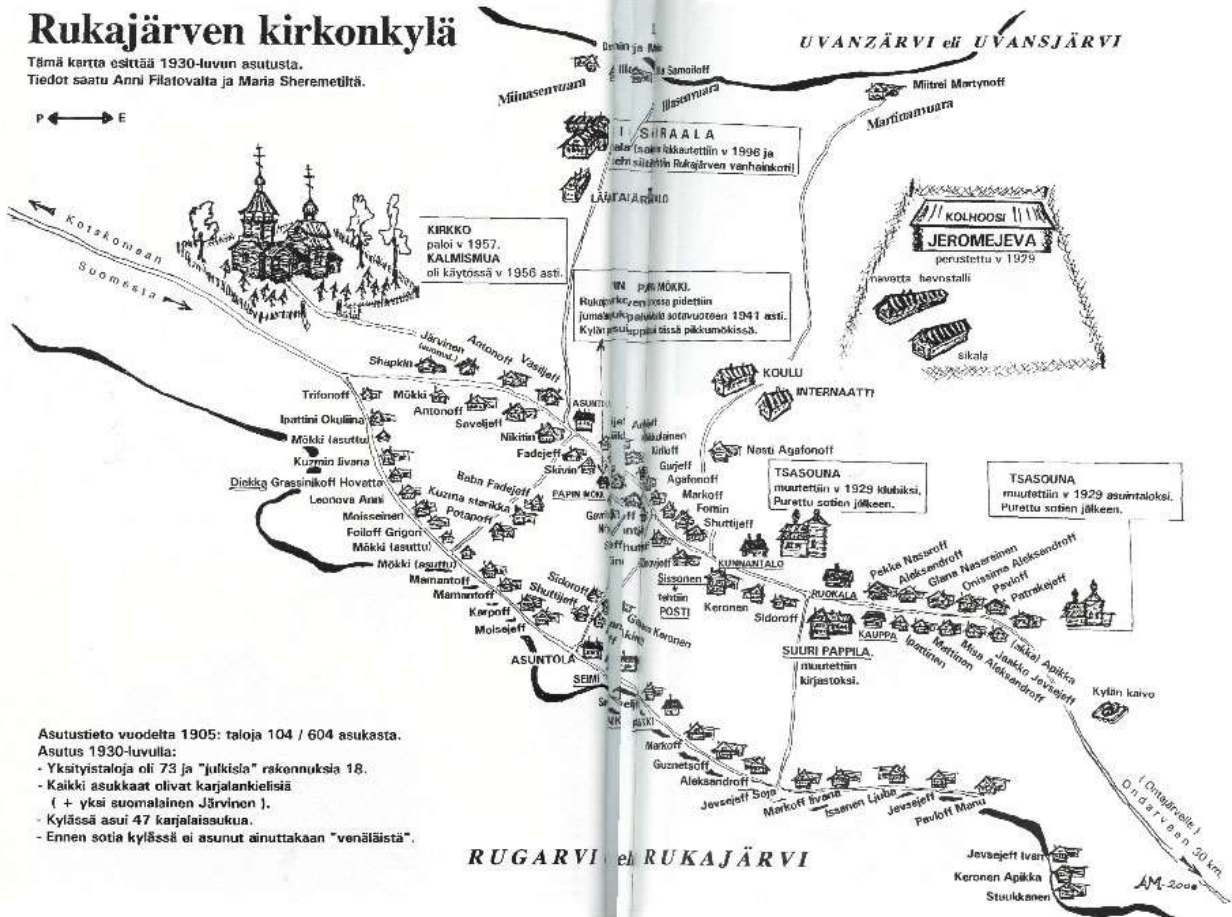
Rukajärven kirkonkylä

Tämä kartta esittää 1930-luvun asutusta.
Tiedot saatu Anni Filatovalta ja Maria Sheremetiltä.

P ⟵⟶ E

UVANZÄRVI eli UVANSJÄRVI

Omain ja M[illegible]
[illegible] Samoiloff
Miinasenvaara
Iliasenvaara
Miitrei Martynoff
Martimanvaara

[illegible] SURAALA
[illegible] (sota-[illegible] lakkautettiin v 1996 ja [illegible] siirrettiin Rukajärven vanhainkoti)

LÄNTAIARJALO

KOLHOOSI
JEROMEJEVA
perustettu v 1929
navetta hevostalli
sikala

Kotskomean
Suomesta

KIRKKO
paloi v 1957.
KALMISMUA
oli käytössä v 1956 asti.

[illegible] PAPIN MÖKKI.
Rukajärv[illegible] pidettiin jumalan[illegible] palveluksia sotavuoteen 1941 asti.
Kylän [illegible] tässä pikkumökissä.

Järvinen (suomal.)
Antonoff
Vasiljeff
Shapkin
Trifonoff
Mökki
Antonoff
Ipattiini Okuliina
Saveljeff
Mökki (asuttu)
Nikitin
ASUNTOLA
Kuzmin Iivana
Fadejeff
Skivin
Diekka Grassinikoff Hovatta
Leonova Anni
Babn Fadejeff
Kuzina starikka
Moisseinen
Potapoff
Foiloff Grigori
Mökki (asuttu)
Mökki (asuttu)
Mamantoff
Mamantoff
Karpoff
Moisejeff
Shuttijeff
Sidoroff
ASUNTOLA
SEIMI
PAPIN MÖKKI

KOULU
INTERNAATTI
Nasti Agafonoff
Kiikulainen
Kirloff
Gurjeff
Agafonoff
Markoff
Fomin
Shuttijeff

TSASOUNA
muutettiin v 1929 klubiksi.
Purettu sotien jälkeen.

TSASOUNA
muutettiin v 1929 asuintaloksi.
Purettu sotien jälkeen.

KUNNANTALO
Sissonen
tehtiin POSTI
Keronen
Sidoroff
RUOKALA
Pekka Naseroff
Aleksandroff
Glana Nasereinen
Onissime Aleksandroff
Pavloff
Patrakejeff
KAUPPA
SUURI PAPPILA.
muutettiin kirjastoksi.
Ipatinen
Mattinen
Miss Aleksandroff
(sikka) Apikka
Jaakko Jevsejeff
Kylän kaivo

Gavril Keronen
Markoff
Guznetsoff
Aleksandroff
Jevsejeff Soja
Markoff Iivana
Issanen Ljuba
Jevsejeff
Pavloff Manu

(Omajärvelle)
Ondarveen 30 km.

Jevsejeff Ivan
Keronen Apikka
Stuukkanen

Asutustieto vuodelta 1905: taloja 104 / 604 asukasta.
Asutus 1930-luvulla:
- Yksityistaloja oli 73 ja "julkisia" rakennuksia 18.
- Kaikki asukkaat olivat karjalankielisiä
( + yksi suomalainen Järvinen ).
- Kylässä asui 47 karjalaissukua.
- Ennen sotia kylässä ei asunut ainuttakaan "venäläistä".

RUGARVI eli RUKAJÄRVI

AM-2000